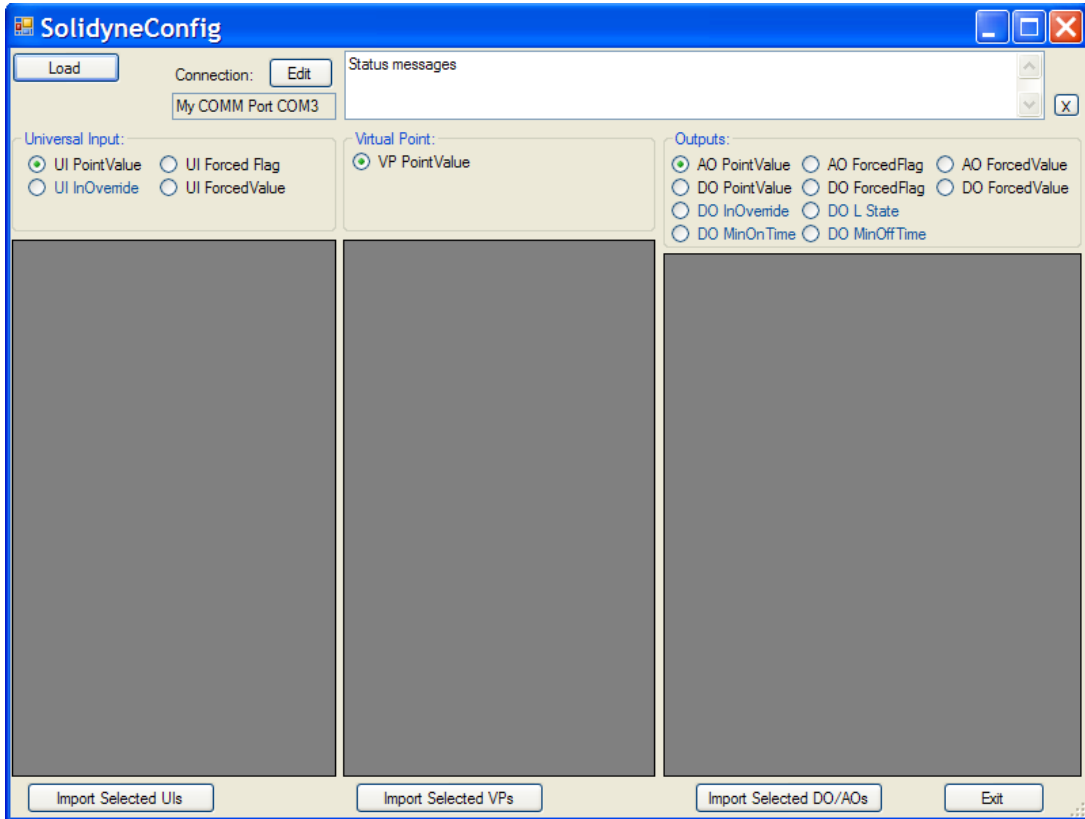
SolidyneConfig

Load

Connection: Edit

My COMM Port COM3

Status messages

X

Universal Input:
UI PointValue
UI Forced Flag
UI InOverride
UI ForcedValue

Virtual Point:
VP PointValue

Outputs:
AO PointValue
AO ForcedFlag
AO ForcedValue
DO PointValue
DO ForcedFlag
DO ForcedValue
DO InOverride
DO L State
DO MinOnTime
DO MinOffTime

Import Selected UIs

Import Selected VPs

Import Selected DO/AOs

Exit